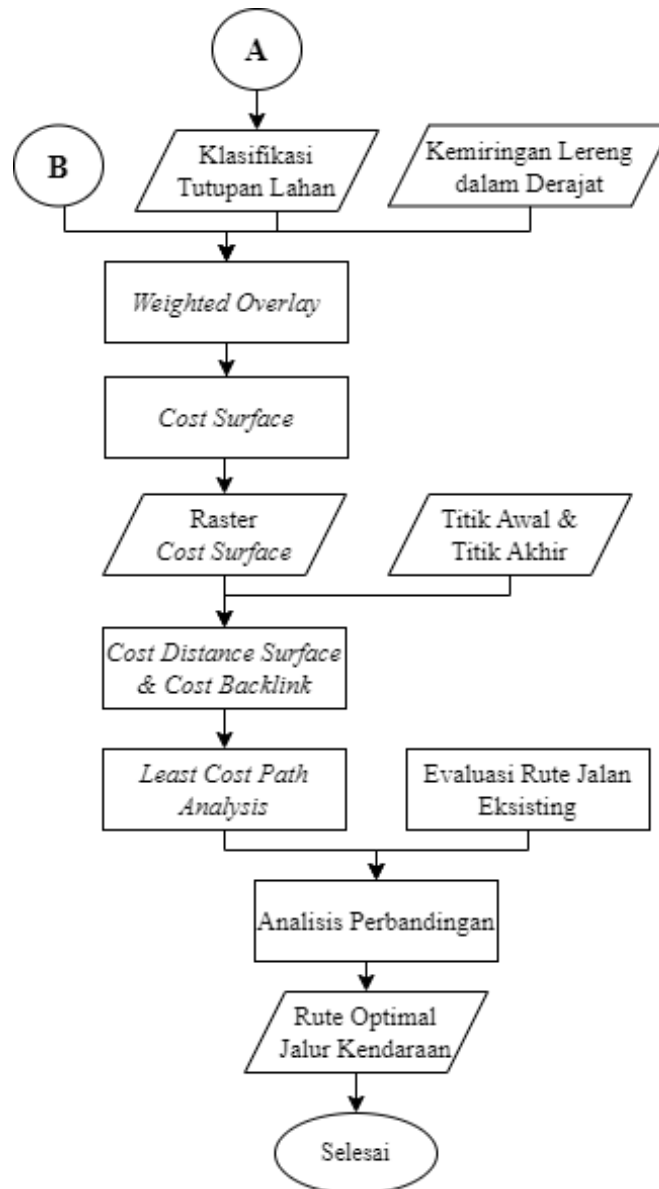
A

B

Klasifikasi Tutupan Lahan

Kemiringan Lereng dalam Derajat

Weighted Overlay

Cost Surface

Raster Cost Surface

Titik Awal & Titik Akhir

Cost Distance Surface & Cost Backlink

Least Cost Path Analysis

Evaluasi Rute Jalan Eksisting

Analisis Perbandingan

Rute Optimal Jalur Kendaraan

Selesai